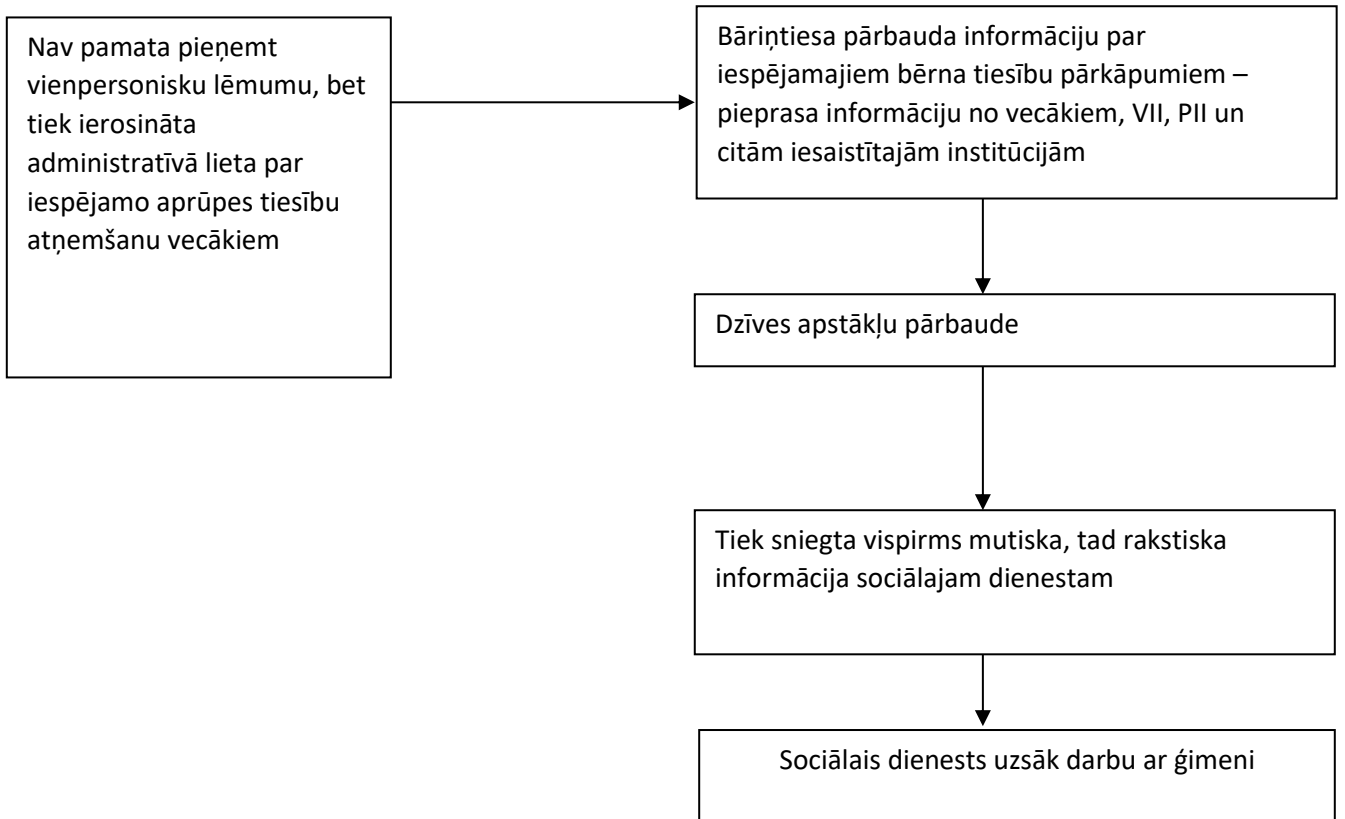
Nav pamata pieņemt vienpersonisku lēmumu, bet tiek ierosināta administratīvā lieta par iespējamo aprūpes tiesību atņemšanu vecākiem

Bāriņtiesa pārbauda informāciju par iespējamajiem bērna tiesību pārkāpumiem – pieprasa informāciju no vecākiem, VII, PII un citām iesaistītajām institūcijām

Dzīves apstākļu pārbaude

Tiek sniegta vispirms mutiska, tad rakstiska informācija sociālajam dienestam

Sociālais dienests uzsāk darbu ar ģimeni